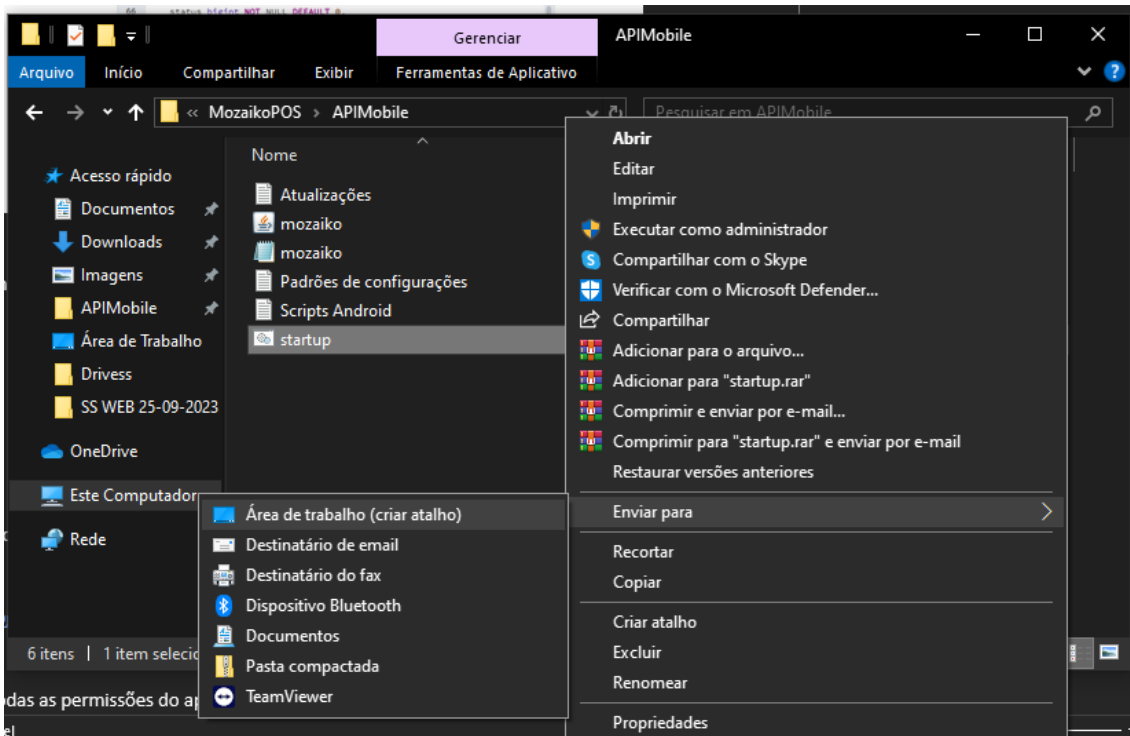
Gerenciar
APIMobile
Arquivo Início Compartilhar Exibir Ferramentas de Aplicativo
« MozaikoPOS › APIMobile
Pesquisar em APIMobile
Nome
Acesso rápido
Documentos
Downloads
Imagens
APIMobile
Área de Trabalho
Drivess
SS WEB 25-09-2023
OneDrive
Este Computador
Rede
Atualizações
mozaiko
mozaiko
Padrões de configurações
Scripts Android
startup
6 itens | 1 item selecio
odas as permissões do ap
Abrir
Editar
Imprimir
Executar como administrador
Compartilhar com o Skype
Verificar com o Microsoft Defender...
Compartilhar
Adicionar para o arquivo...
Adicionar para "startup.rar"
Comprimir e enviar por e-mail...
Comprimir para "startup.rar" e enviar por e-mail
Restaurar versões anteriores
Enviar para
Recortar
Copiar
Criar atalho
Excluir
Renomear
Propriedades
Área de trabalho (criar atalho)
Destinatário de email
Destinatário do fax
Dispositivo Bluetooth
Documentos
Pasta compactada
TeamViewer